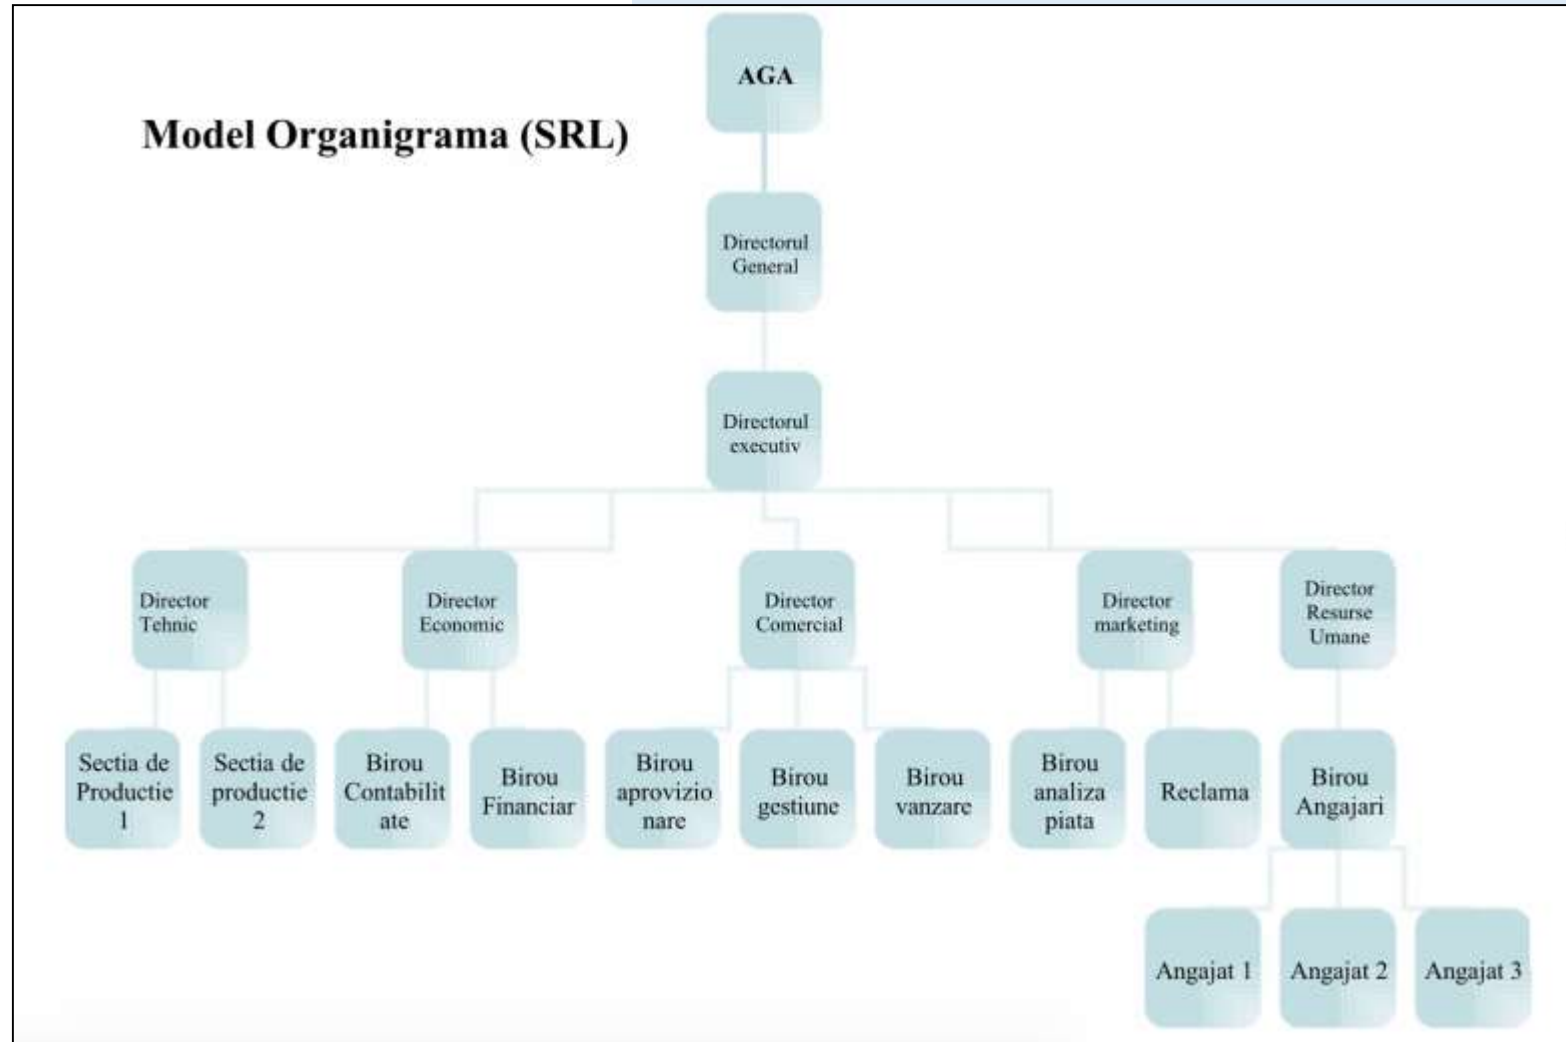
Model Organigrama (SRL)

AGA

Directorul General

Directorul executiv

Director Tehnic

Director Economic

Director Comercial

Director marketing

Director Resurse Umane

Sectia de Productie 1

Sectia de productie 2

Birou Contabilitate

Birou Financiar

Birou aprovizionare

Birou gestiune

Birou vanzare

Birou analiza piata

Reclama

Birou Angajari

Angajat 1

Angajat 2

Angajat 3